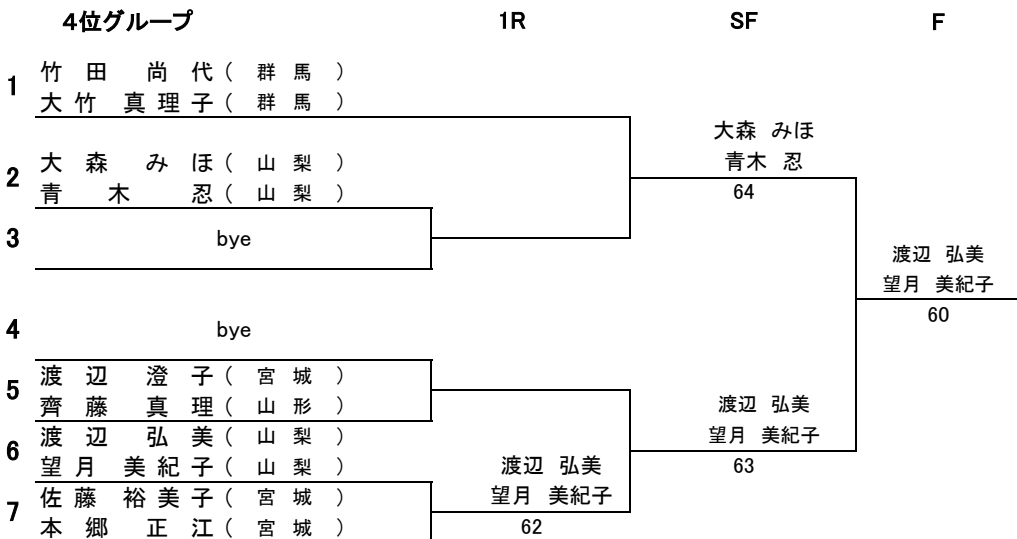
4位グループ

1R

SF

F

1 竹田 尚代（群馬）
大竹 真理子（群馬）

2 大森 みほ（山梨）
青木 忍（山梨）

3 bye

4 bye

5 渡辺 澄子（宮城）
齊藤 真理（山形）

6 渡辺 弘美（山梨）
望月 美紀子（山梨）

7 佐藤 裕美子（宮城）
本郷 正江（宮城）

大森 みほ
青木 忍
64

渡辺 弘美
望月 美紀子
62

渡辺 弘美
望月 美紀子
63

渡辺 弘美
望月 美紀子
60